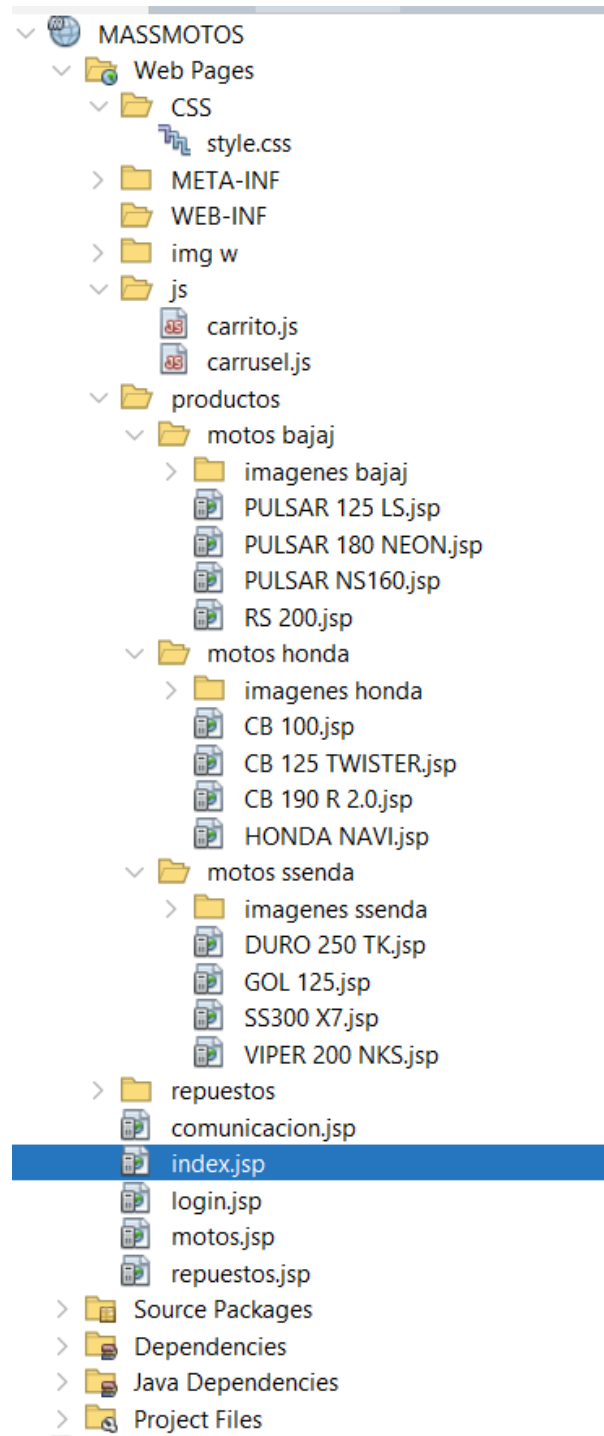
MASSMOTOS
Web Pages
CSS
style.css
META-INF
WEB-INF
img w
js
carrito.js
carrusel.js
productos
motos bajaj
imagenes bajaj
PULSAR 125 LS.jsp
PULSAR 180 NEON.jsp
PULSAR NS160.jsp
RS 200.jsp
motos honda
imagenes honda
CB 100.jsp
CB 125 TWISTER.jsp
CB 190 R 2.0.jsp
HONDA NAVI.jsp
motos ssenda
imagenes ssenda
DURO 250 TK.jsp
GOL 125.jsp
SS300 X7.jsp
VIPER 200 NKS.jsp
repuestos
comunicacion.jsp
index.jsp
login.jsp
motos.jsp
repuestos.jsp
Source Packages
Dependencies
Java Dependencies
Project Files